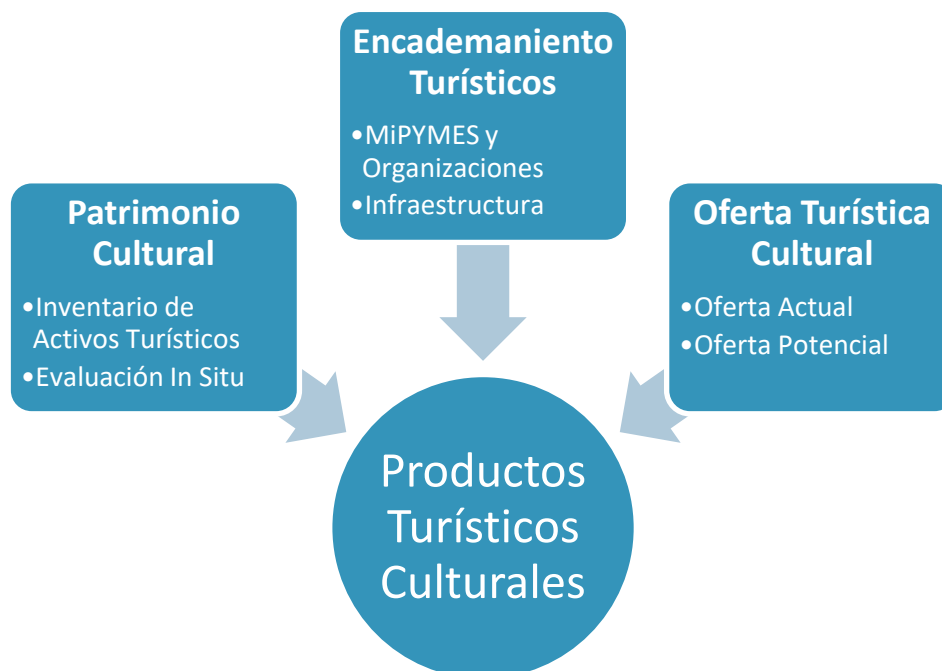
Patrimonio Cultural

•Inventario de Activos Turísticos
•Evaluación In Situ

Encademaniento Turísticos

•MiPYMES y Organizaciones
•Infraestructura

Oferta Turística Cultural

•Oferta Actual
•Oferta Potencial

Productos Turísticos Culturales